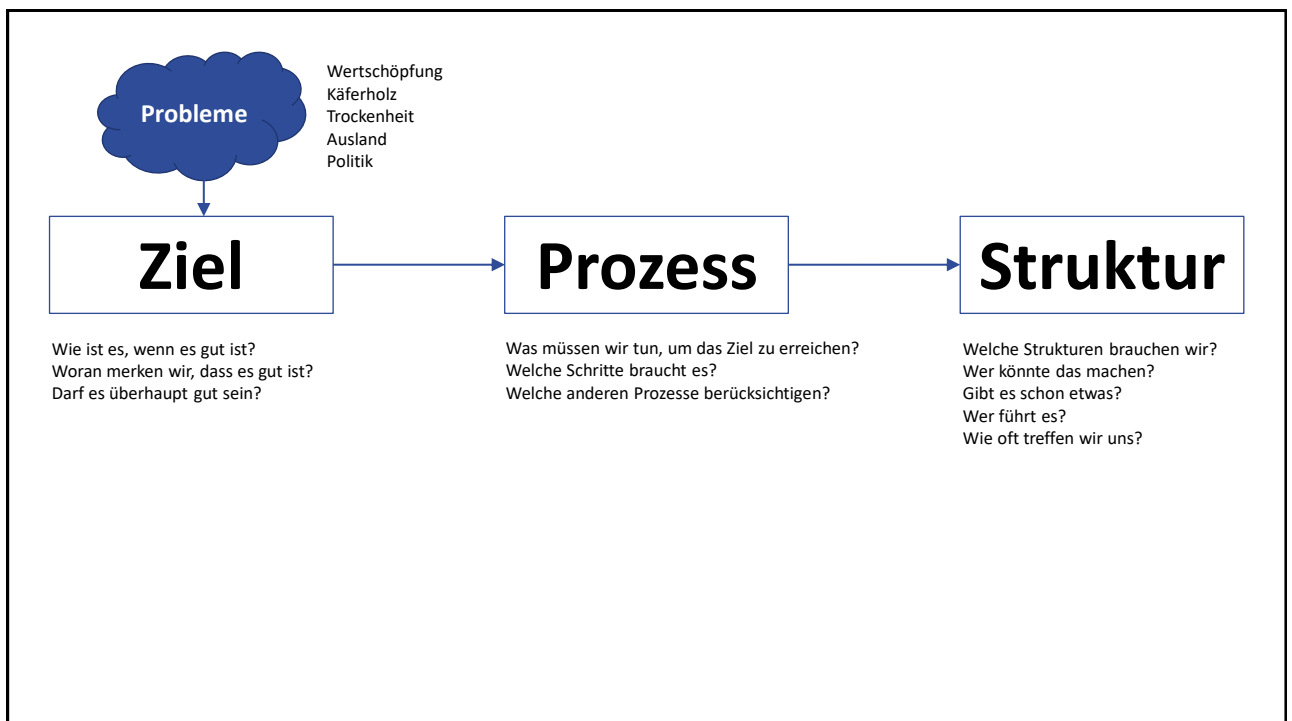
Probleme

Wertschöpfung
Käferholz
Trockenheit
Ausland
Politik

Ziel

Prozess

Struktur

Wie ist es, wenn es gut ist?
Woran merken wir, dass es gut ist?
Darf es überhaupt gut sein?

Was müssen wir tun, um das Ziel zu erreichen?
Welche Schritte braucht es?
Welche anderen Prozesse berücksichtigen?

Welche Strukturen brauchen wir?
Wer könnte das machen?
Gibt es schon etwas?
Wer führt es?
Wie oft treffen wir uns?